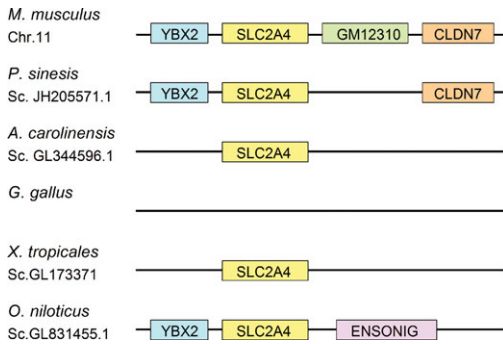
M. musculus
Chr.11
YBX2
SLC2A4
GM12310
CLDN7

P. sinesis
Sc. JH205571.1
YBX2
SLC2A4
CLDN7

A. carolinensis
Sc. GL344596.1
SLC2A4

G. gallus

X. tropicales
Sc.GL173371
SLC2A4

O. niloticus
Sc.GL831455.1
YBX2
SLC2A4
ENSONIG